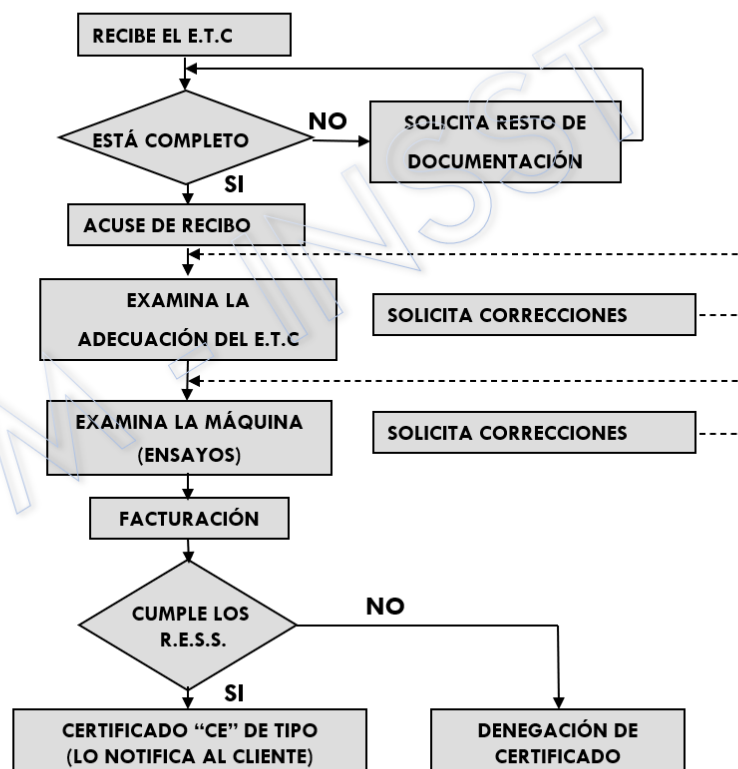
RECIBE EL E.T.C

ESTÁ COMPLETO

NO

SOLICITA RESTO DE DOCUMENTACIÓN

SI

ACUSE DE RECIBO

EXAMINA LA ADECUACIÓN DEL E.T.C

SOLICITA CORRECCIONES

EXAMINA LA MÁQUINA (ENSAYOS)

SOLICITA CORRECCIONES

FACTURACIÓN

CUMPLE LOS R.E.S.S.

NO

SI

CERTIFICADO "CE" DE TIPO (LO NOTIFICA AL CLIENTE)

DENEGACIÓN DE CERTIFICADO

M. INSST